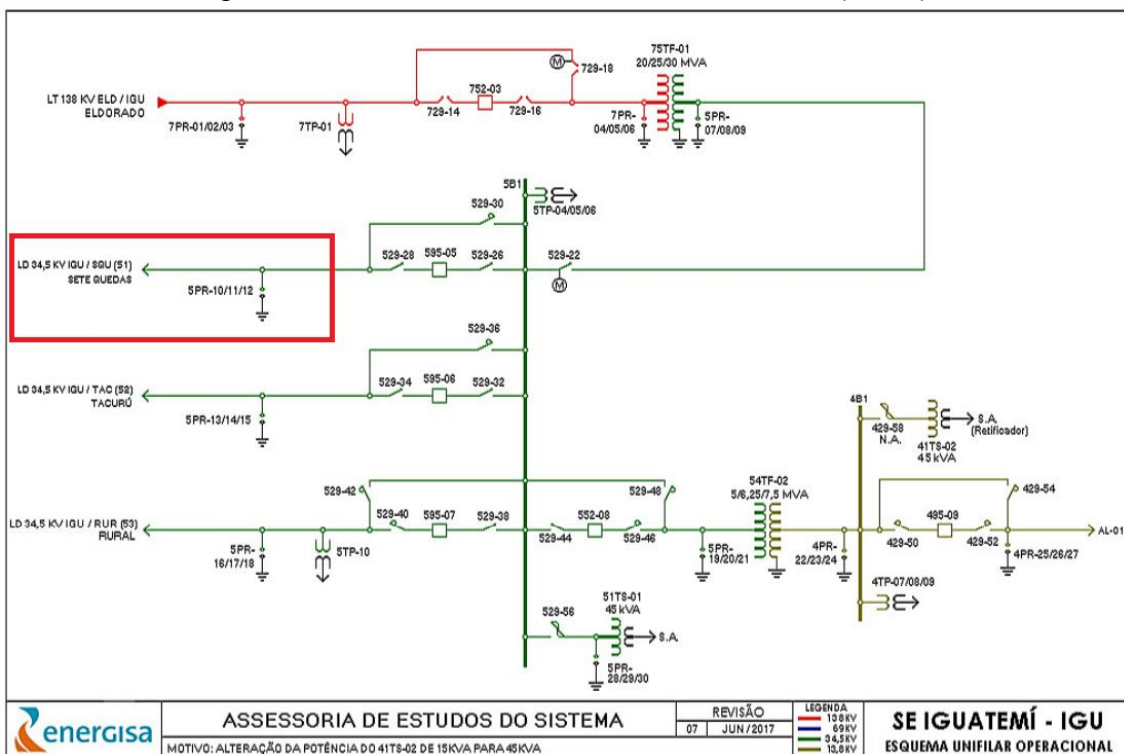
LT 138 KV ELD / IGU
ELDORADO

7PR-01/02/03

7TP-01

729-14

752-03

729-16

729-18

75TF-01
20/25/30 MVA

7PR-04/05/06

5PR-07/08/09

5B1

5TP-04/05/06

529-30

LD 34,5 KV IGU / SGU (51)
SETE GUEDAS

5PR-10/11/12

529-28

595-05

529-26

529-22

529-36

LD 34,5 KV IGU / TAC (52)
TACURÚ

5PR-13/14/15

529-34

595-06

529-32

4B1

429-58
N.A.

41TS-02
45 kVA

S.A.
(Retificador)

LD 34,5 KV IGU / RUR (53)
RURAL

5PR-16/17/18

5TP-10

529-42

529-40

595-07

529-38

529-44

552-08

529-46

529-48

54TF-02
5/6,25/7,5 MVA

5PR-19/20/21

4PR-22/23/24

429-50

495-09

429-52

429-54

4PR-25/26/27

AL-01

4TP-07/08/09

529-56

51TS-01
45 kVA

S.A.

5PR-28/29/30

energisa

ASSESSORIA DE ESTUDOS DO SISTEMA

MOTIVO: ALTERAÇÃO DA POTÊNCIA DO 41TS-02 DE 15KVA PARA 45KVA

REVISÃO
07 JUN / 2017

LEGENDA
138KV
69KV
34,5KV
13,8KV

SE IGUATEMÍ - IGU
ESQUEMA UNIFILAR OPERACIONAL